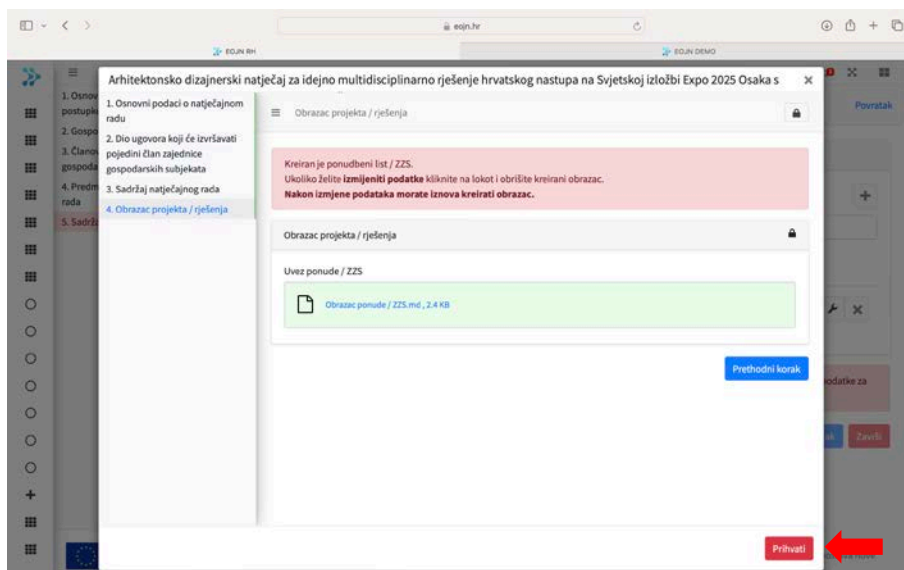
eojn.hr

EOJN RH

EOJN DEMO

Arhitektonsko dizajnerski natječaj za idejno multidisciplinarno rješenje hrvatskog nastupa na Svjetskoj izložbi Expo 2025 Osaka s

×

1. Osnovni podaci o natječajnom radu

2. Dio ugovora koji će izvršavati pojedini član zajednice gospodarskih subjekata

3. Sadržaj natječajnog rada

4. Obrazac projekta / rješenja

Obrazac projekta / rješenja

Kreiran je ponudbeni list / ZZS.
Ukoliko želite **izmijeniti podatke** kliknite na lokot i obrišite kreirani obrazac.
**Nakon izmjene podataka morate iznova kreirati obrazac.**

Obrazac projekta / rješenja

Uvez ponude / ZZS

Obrazac ponude / ZZS.md , 2.4 KB

Prethodni korak

Prihvati

1. Osnov postupk

2. Gospo

3. Članov gospoda

4. Predm rada

5. Sadrža

Povratak

odatke za

Zavr\u0161i